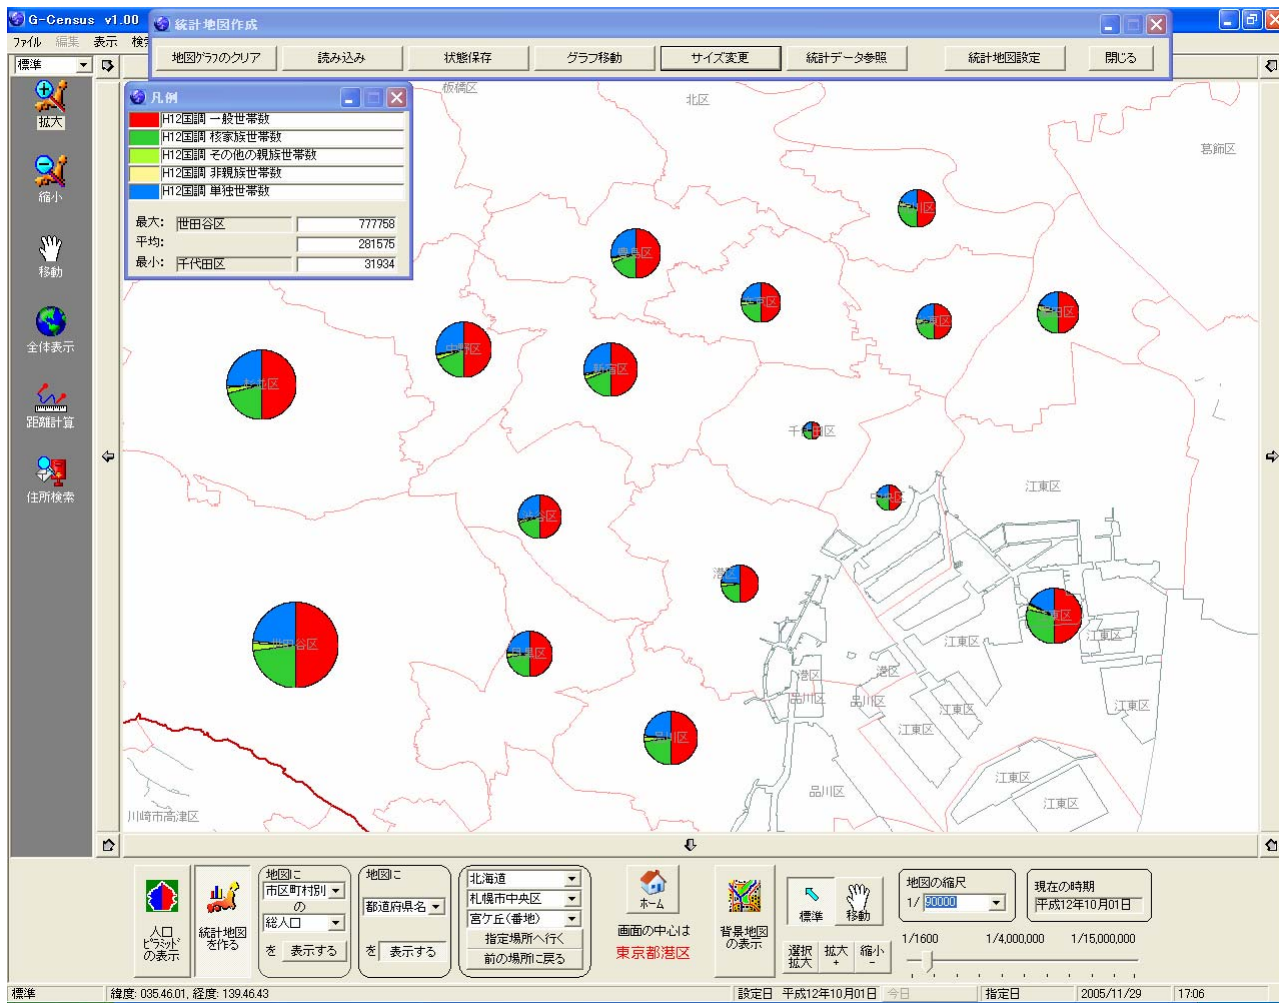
G-Census v1.00
ファイル 編集 表示 検索
標準
拡大
縮小
移動
全体表示
距離計算
住所検索

統計地図作成
地図グラフのクリア 読み込み 状態保存 グラフ移動 サイズ変更 統計データ参照 統計地図設定 閉じる

凡例
H12国調 一般世帯数
H12国調 核家族世帯数
H12国調 その他の親族世帯数
H12国調 非親族世帯数
H12国調 単独世帯数
最大: 世田谷区 777758
平均: 281575
最小: 千代田区 31934

板橋区
北区
葛飾区
豊島区
中野区
新宿区
千代田区
渋谷区
港区
世田谷区
目黒区
品川区
江東区
川崎市高津区

人口ピラミッドの表示
統計地図を作る
地図に 市区町村別 の 総人口 を 表示する
地図に 都道府県名 を 表示する
北海道
札幌市中央区
宮ケ丘(番地)
指定場所へ行く
前の場所に戻る
ホーム
画面の中心は
東京都港区
背景地図の表示
標準 移動
選択拡大 拡大 + 縮小 -
地図の縮尺
1/ 90000
1/1600 1/4,000,000 1/15,000,000
現在の時期
平成12年10月01日

標準 緯度: 035.46.01, 経度: 139.46.43 設定日 平成12年10月01日 今日 指定日 2005/11/29 17:06